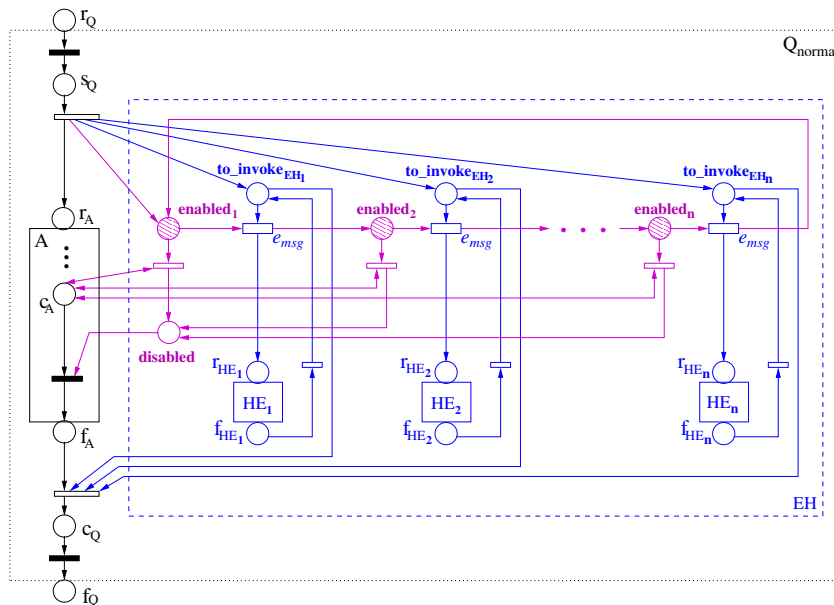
$r_Q$

$Q_{norma}$

$s_Q$

to_invoke$_{EH_1}$

to_invoke$_{EH_2}$

to_invoke$_{EH_n}$

$r_A$

A

enabled$_1$

$e_{msg}$

enabled$_2$

$e_{msg}$

enabled$_n$

$e_{msg}$

$c_A$

disabled

$r_{HE_1}$

$HE_1$

$f_{HE_1}$

$r_{HE_2}$

$HE_2$

$f_{HE_2}$

$r_{HE_n}$

$HE_n$

$f_{HE_n}$

$f_A$

EH

$c_Q$

$f_Q$